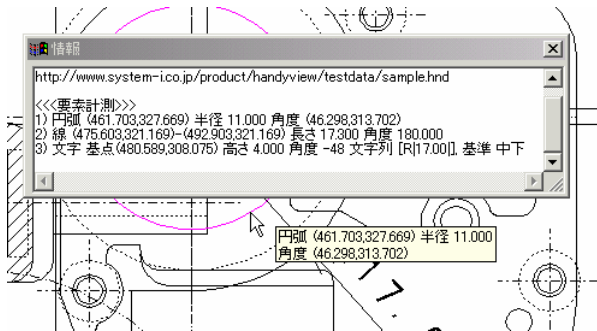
情報

http://www.system-i.co.jp/product/handyview/testdata/sample.hnd

<<<要素計測>>>
1) 円弧 (461.703,327.669) 半径 11.000 角度 (46.298,313.702)
2) 線 (475.603,321.169)-(492.903,321.169) 長さ 17.300 角度 180.000
3) 文字 基点(480.589,308.075) 高さ 4.000 角度 -48 文字列 [R|17.00|], 基準 中下

円弧 (461.703,327.669) 半径 11.000
角度 (46.298,313.702)

17.